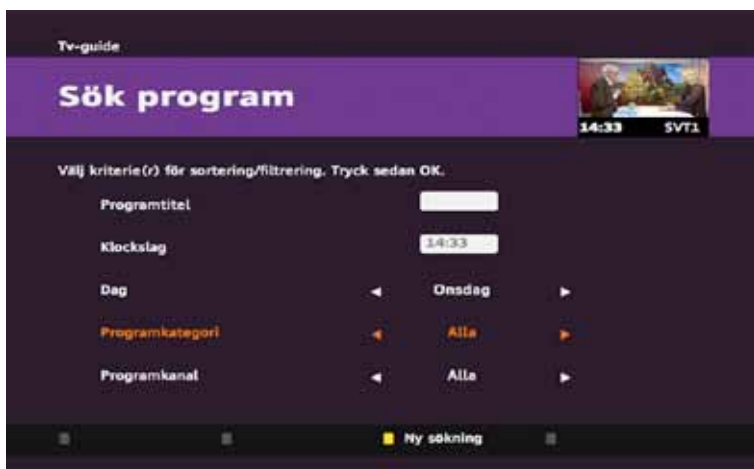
Tv-guide

Sök program

14:33 SVT1

Välj kriterie(r) för sortering/filtrering. Tryck sedan OK.

Programtitel

Klockslag 14:33

Dag ◄ Onsdag ►

Programkategori ◄ Alla ►

Programkanal ◄ Alla ►

Ny sökning